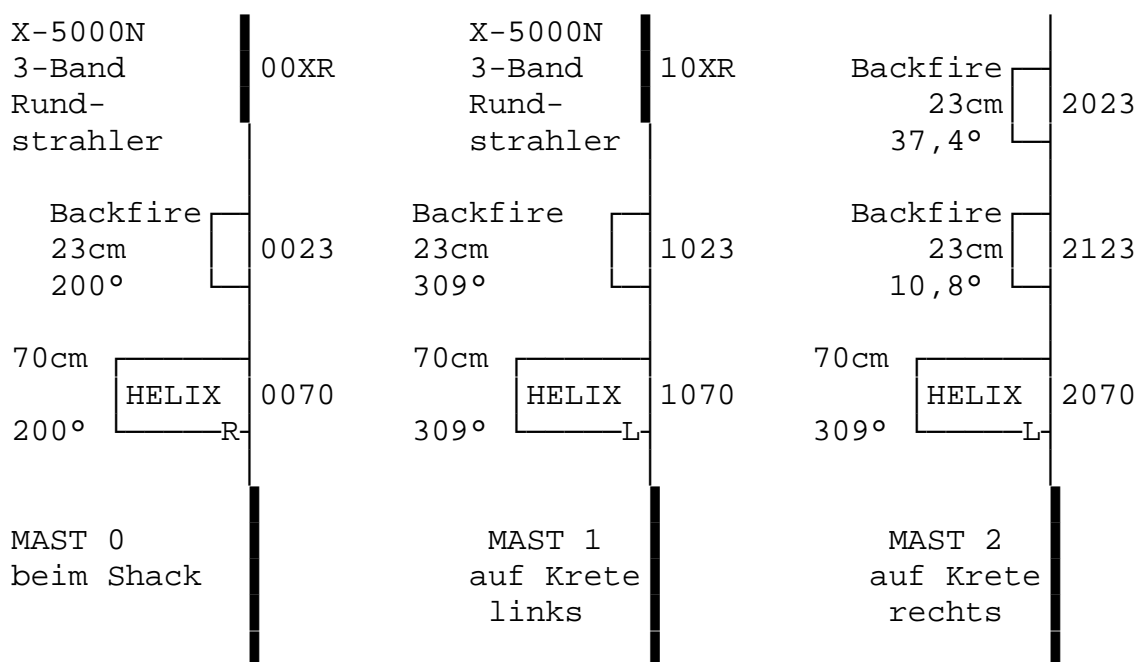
X-5000N
3-Band
Rund-
strahler

00XR

Backfire
23cm
200°

0023

70cm
HELIX
200°
R

0070

MAST 0
beim Shack

X-5000N
3-Band
Rund-
strahler

10XR

Backfire
23cm
309°

1023

70cm
HELIX
309°
L

1070

MAST 1
auf Krete
links

Backfire
23cm
37,4°

2023

Backfire
23cm
10,8°

2123

70cm
HELIX
309°
L

2070

MAST 2
auf Krete
rechts